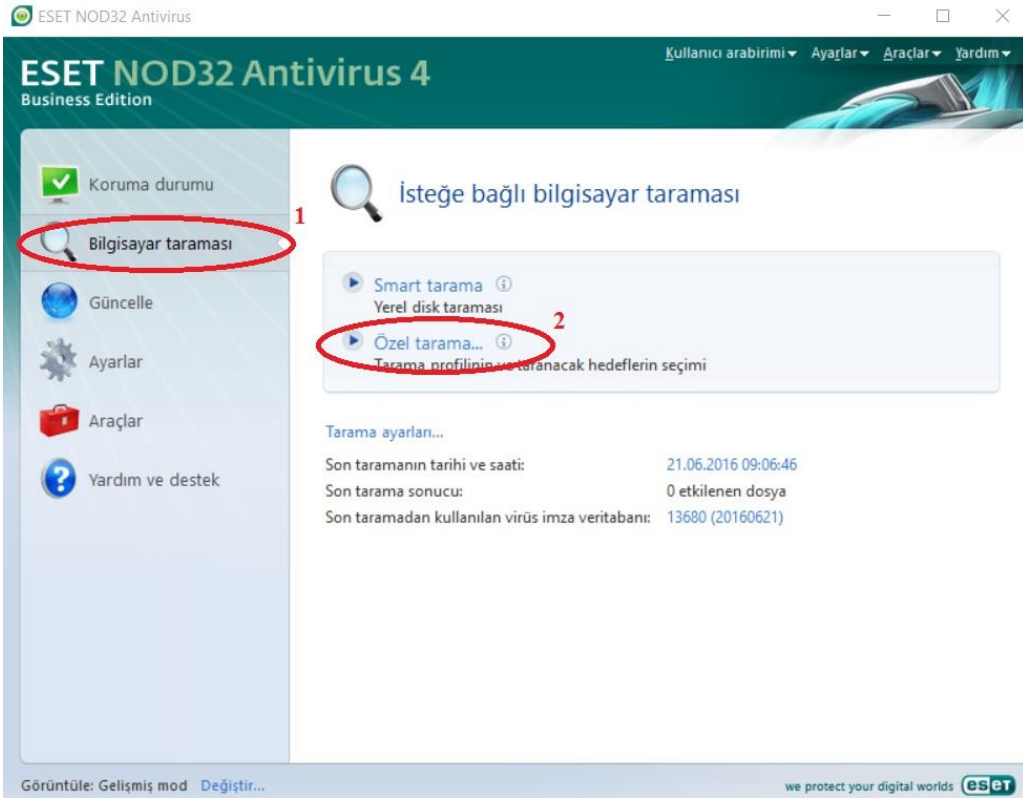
ESET NOD32 Antivirus

Kullanıcı arabirimi ▾ Ayarlar ▾ Araçlar ▾ Yardım ▾

ESET NOD32 Antivirus 4
Business Edition

Koruma durumu

Bilgisayar taraması

1

Güncelle

Ayarlar

Araçlar

Yardım ve destek

İsteğe bağlı bilgisayar taraması

Smart tarama ⓘ
Yerel disk taraması

2

Özel tarama... ⓘ
Tarama profilinin ve taranacak hedeflerin seçimi

Tarama ayarları...

| | |
|---|---|
| Son taramanın tarihi ve saati: | 21.06.2016 09:06:46 |
| Son tarama sonucu: | 0 etkilenen dosya |
| Son taramadan kullanılan virüs imza veritabanı: | 13680 (20160621) |

Görüntüle: Gelişmiş mod Değiştir...

we protect your digital worlds eset